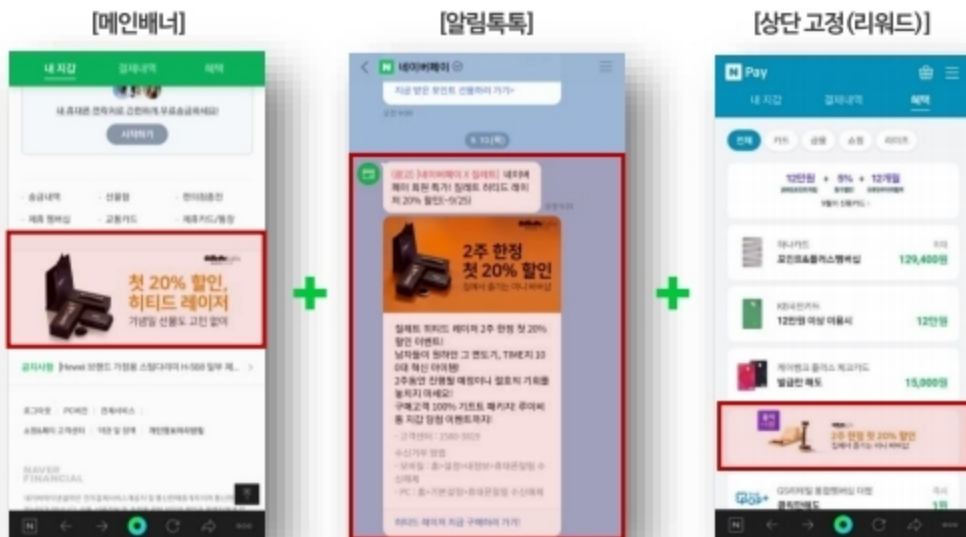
[메인배너]

내 지갑 결제내역 혜택

시작하기

송금내역 선물함 한터패스충전
제휴 멤버십 교통카드 제휴카드/통장

첫 20% 할인, 히티드 레이저
가벼운 선물도 고민 없이

공지사항 [Hevel 브랜드 가정용 스탠다이어 H-500 일부 제...

NAVER FINANCIAL

[알림톡톡]

네이버페이

(광고) [네이버페이 X 질레트] 네이버페이 회원 특가! 질레트 히티드 레이저 20% 할인(~9/25)

2주 한정 첫 20% 할인

질레트 히티드 레이저 2주 한정 첫 20% 할인 이벤트!
구매고객 100% 기프트 패키지 증정

히티드 레이저 지금 구매하러 가기!

[상단 고정(리워드)]

N Pay

내 지갑 결제내역 혜택

전체 카드 금융 쇼핑 라이프

12만원 + 5% + 12개월

129,400원

12만원

15,000원

2주 한정 첫 20% 할인

GS+

N